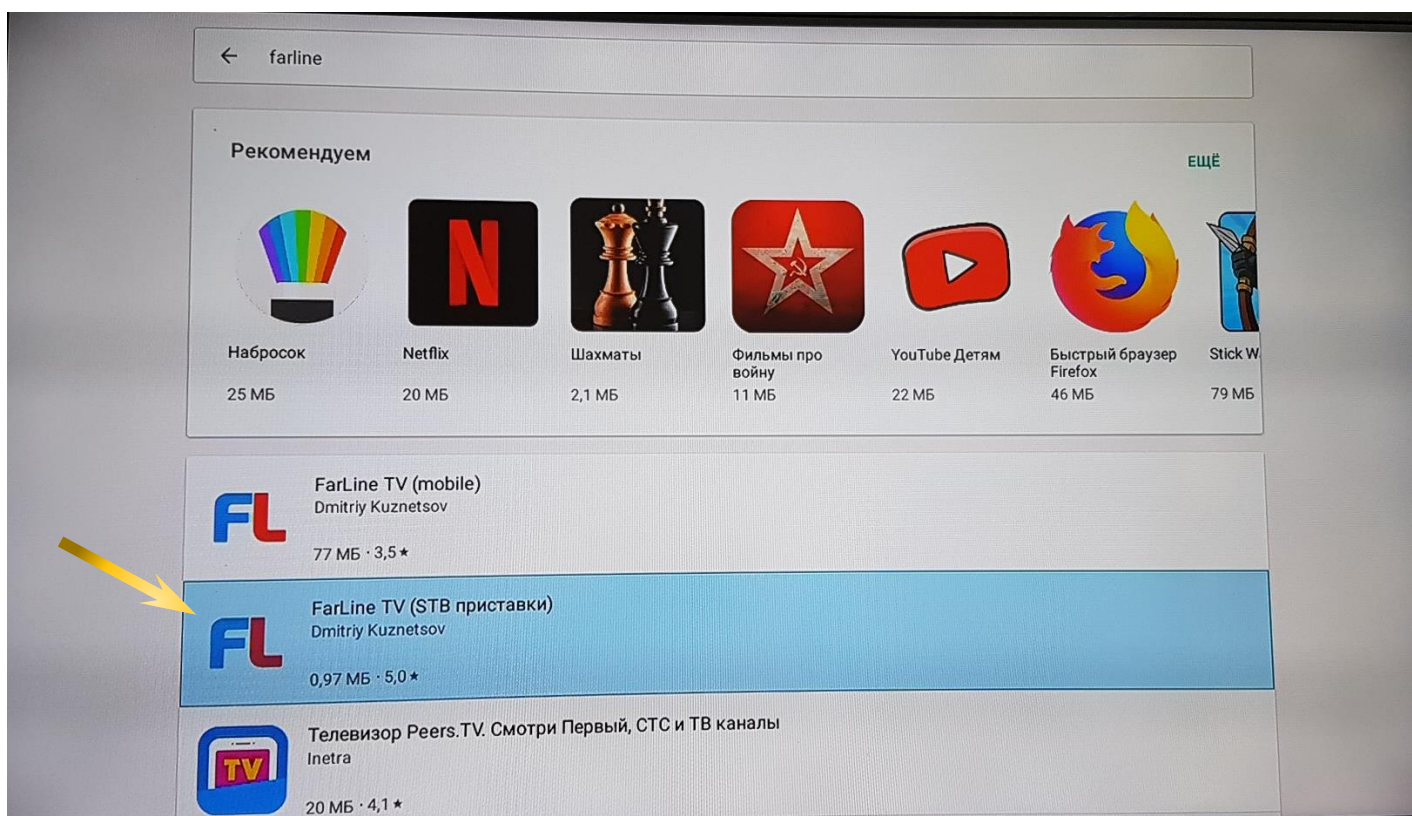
farline

Рекомендуем

ЕЩЁ

N

Набросок
25 МБ

Netflix
20 МБ

Шахматы
2,1 МБ

Фильмы про войну
11 МБ

YouTube Детям
22 МБ

Быстрый браузер Firefox
46 МБ

Stick W
79 МБ

FL
FarLine TV (mobile)
Dmitriy Kuznetsov
77 МБ · 3,5 ★

FL
FarLine TV (STB приставки)
Dmitriy Kuznetsov
0,97 МБ · 5,0 ★

TV
Телевизор Peers.TV. Смотри Первый, СТС и ТВ каналы
Inetra
20 МБ · 4,1 ★